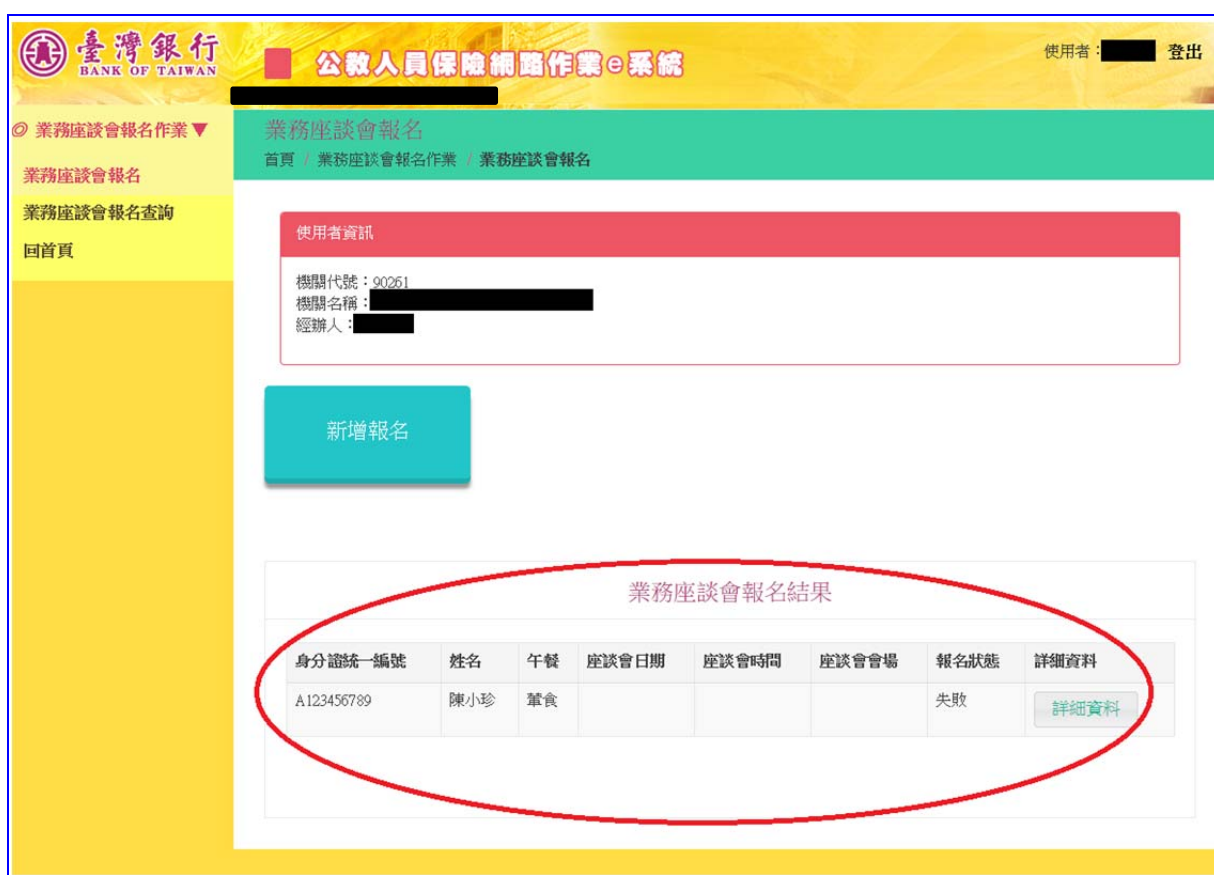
臺灣銀行 BANK OF TAIWAN

公教人員保險網路作業e系統

使用者：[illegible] 登出

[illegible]

◎ 業務座談會報名作業▼

業務座談會報名

業務座談會報名查詢

回首頁

業務座談會報名

首頁 / 業務座談會報名作業 / 業務座談會報名

使用者資訊

機關代號：90261
機關名稱：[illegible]
經辦人：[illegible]

新增報名

業務座談會報名結果

| 身分證統一編號 | 姓名 | 午餐 | 座談會日期 | 座談會時間 | 座談會會場 | 報名狀態 | 詳細資料 |
|---|---|---|---|---|---|---|---|
| A123456789 | 陳小珍 | 葷食 | | | | 失敗 | 詳細資料 |